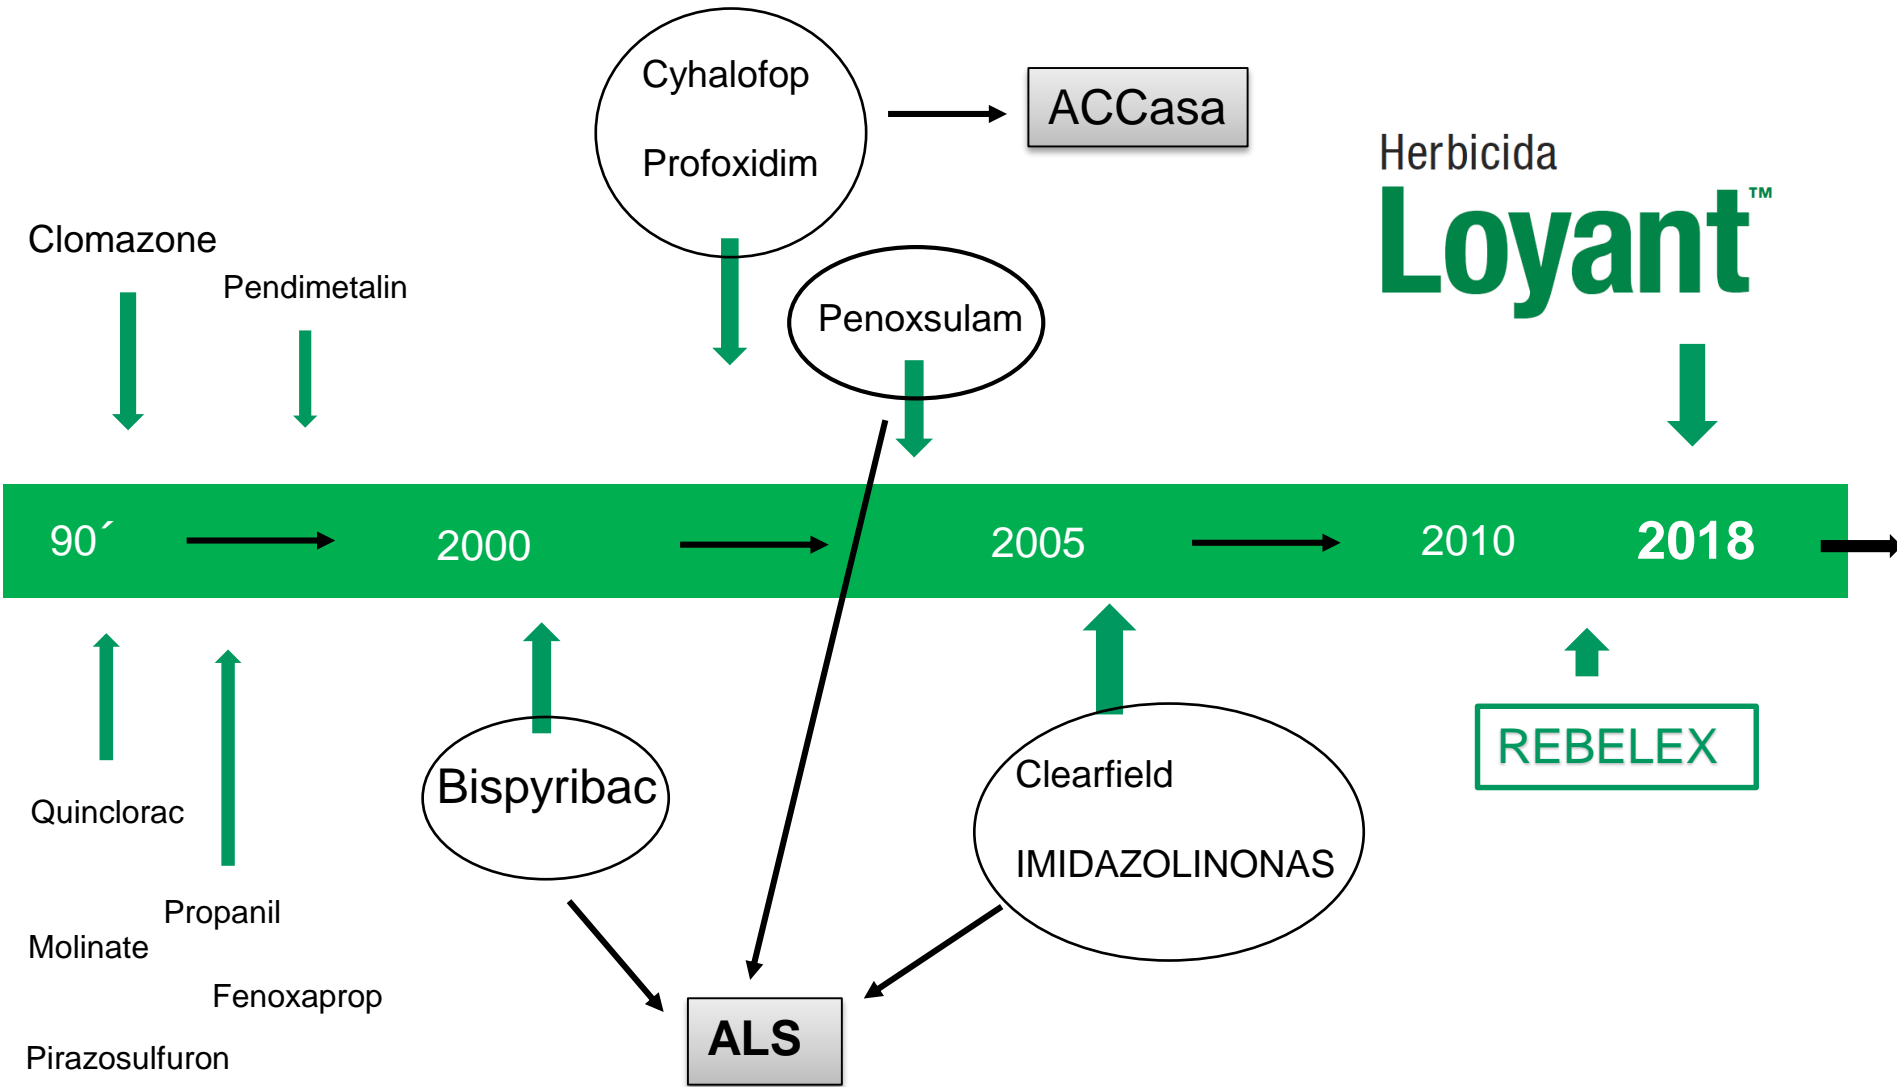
Cyhalofop

Profoxidim

ACCasa

Herbicida

Loyant™

Clomazone

Pendimetalin

Penoxsulam

90´

2000

2005

2010

2018

Bispyribac

Clearfield

IMIDAZOLINONAS

REBELEX

Quinclorac

Propanil

Molinate

Fenoxaprop

Pirazosulfuron

ALS